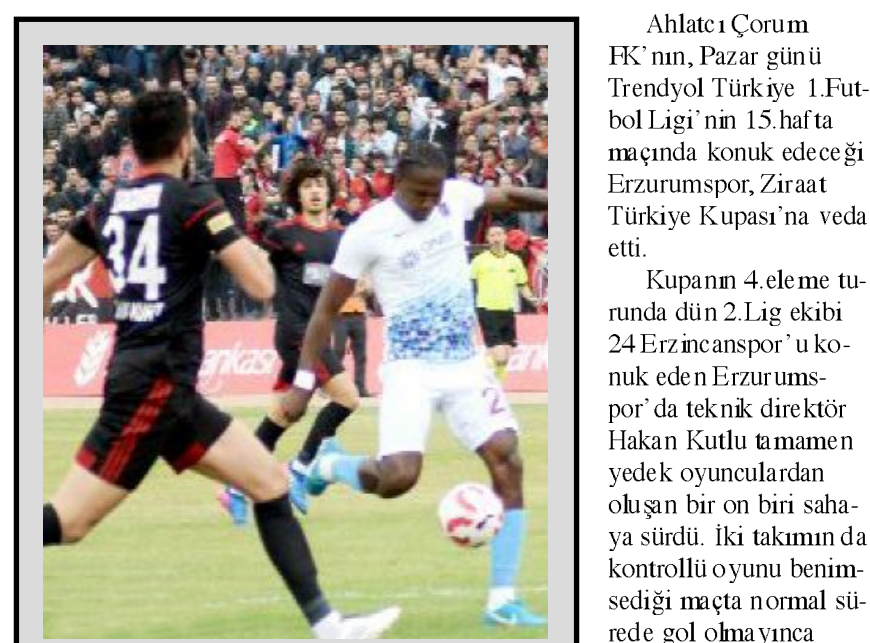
34

Ahlatcı Çorum FK'nın, Pazar günü Trendyol Türkiye 1.Futbol Ligi'nin 15.hafta maçında konuk edeceği Erzurumspor, Ziraat Türkiye Kupası'na veda etti.

Kupanın 4.eleme turunda dün 2.Lig ekibi 24 Erzincanspor'u konuk eden Erzurumspor'da teknik direktör Hakan Kutlu tamamen yedek oyunculardan oluşan bir on biri sahaya sürdü. İki takımın da kontrollü oyunu benimsediği maçta normal sürede gol olmayınca